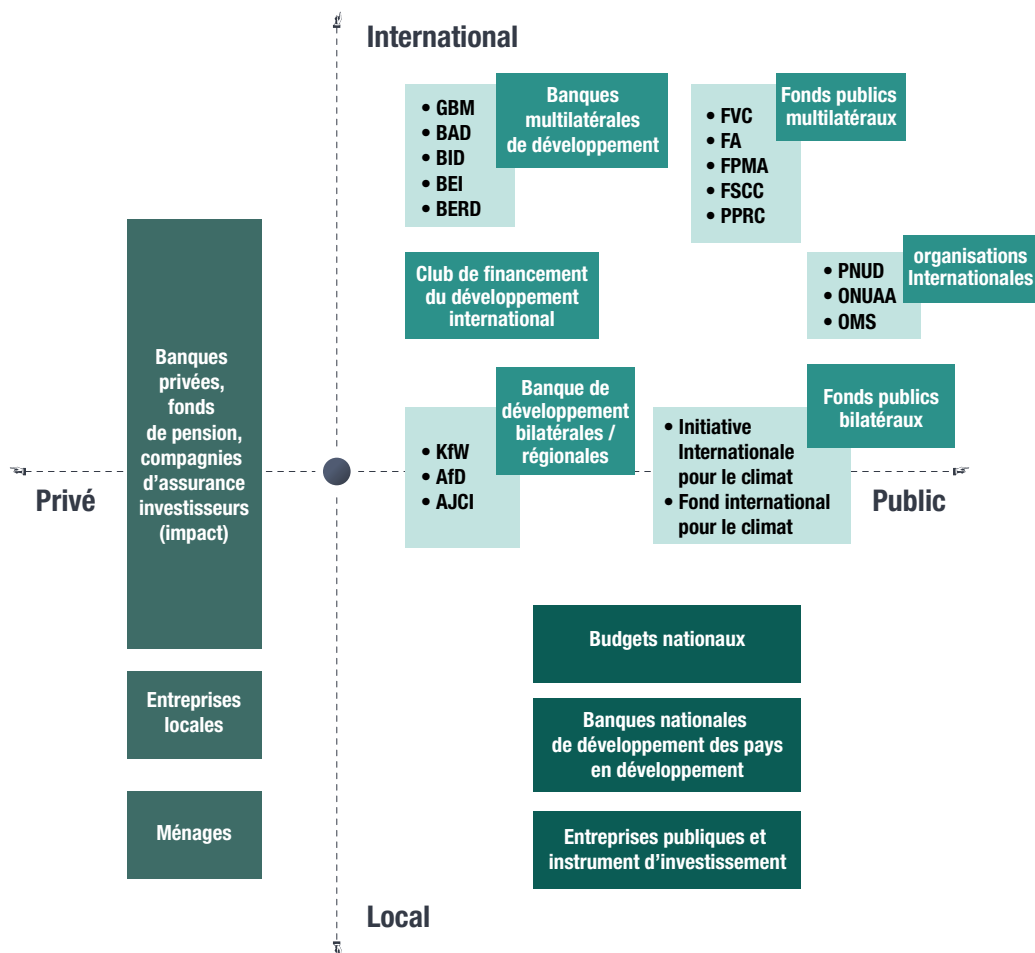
International

Banques multilatérales de développement

- GBM
- BAD
- BID
- BEI
- BERD

Fonds publics multilatéraux

- FVC
- FA
- FPMA
- FSCC
- PPRC

Club de financement du développement international

organisations Internationales

- PNUD
- ONUAA
- OMS

Banques privées, fonds de pension, compagnies d'assurance investisseurs (impact)

Banque de développement bilatérales / régionales

- KfW
- AfD
- AJCI

Fonds publics bilatéraux

- Initiative Internationale pour le climat
- Fond international pour le climat

Privé

Public

Entreprises locales

Ménages

Budgets nationaux

Banques nationales de développement des pays en développement

Entreprises publiques et instrument d'investissement

Local